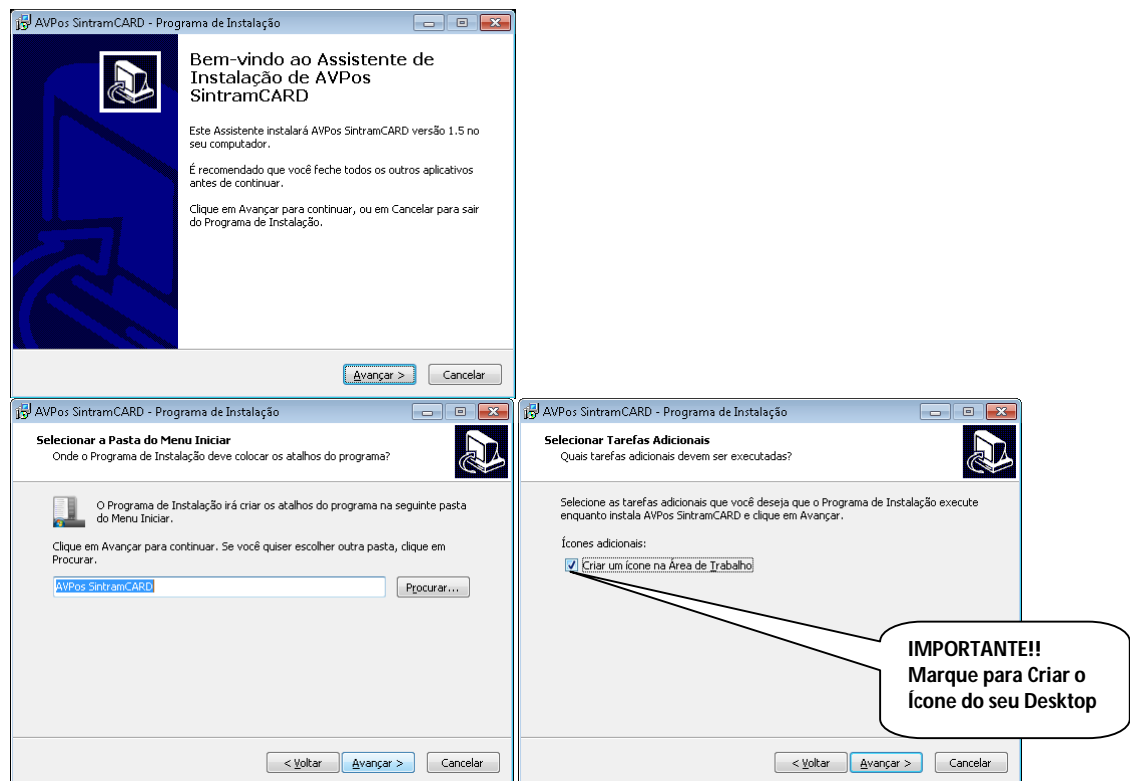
AVPos SintramCARD - Programa de Instalação

Bem-vindo ao Assistente de Instalação de AVPos SintramCARD

Este Assistente instalará AVPos SintramCARD versão 1.5 no seu computador.

É recomendado que você feche todos os outros aplicativos antes de continuar.

Clique em Avançar para continuar, ou em Cancelar para sair do Programa de Instalação.

Avançar >
Cancelar

AVPos SintramCARD - Programa de Instalação

Selecionar a Pasta do Menu Iniciar
Onde o Programa de Instalação deve colocar os atalhos do programa?

O Programa de Instalação irá criar os atalhos do programa na seguinte pasta do Menu Iniciar.

Clique em Avançar para continuar. Se você quiser escolher outra pasta, clique em Procurar.

AVPos SintramCARD
Procurar...

< Voltar
Avançar >
Cancelar

AVPos SintramCARD - Programa de Instalação

Selecionar Tarefas Adicionais
Quais tarefas adicionais devem ser executadas?

Selecione as tarefas adicionais que você deseja que o Programa de Instalação execute enquanto instala AVPos SintramCARD e clique em Avançar.

Ícones adicionais:
Criar um ícone na Área de Trabalho

IMPORTANTE!!
Marque para Criar o Ícone do seu Desktop

< Voltar
Avançar >
Cancelar